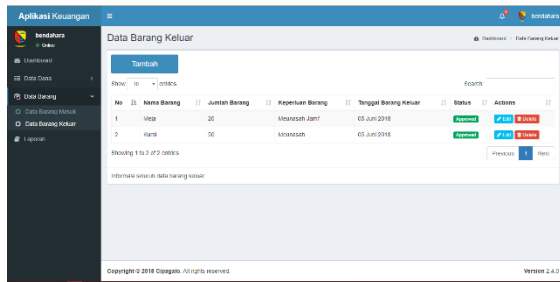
Aplikasi Keuangan
≡
bendahara

bendahara
● Online
Dashboard
Data Dasa
Data Barang
Data Barang Masuk
Data Barang Keluar
Laporan

Data Barang Keluar
Dashboard > Data Barang Keluar

Tambah

Show 10 entries
Search:

| No | Nama Barang | Jumlah Barang | Keperluan Barang | Tanggal Barang Keluar | Status | Actions |
|---|---|---|---|---|---|---|
| 1 | Meja | 20 | Meunasah Jamf | 03 Juni 2018 | Approved | Edit Delete |
| 2 | Kursi | 50 | Meunasah | 03 Juni 2018 | Approved | Edit Delete |

Showing 1 to 2 of 2 entries
Previous 1 Next

Informasi seluruh data barang keluar

Copyright © 2018 Cipagalo. All rights reserved.
Version 2.4.0